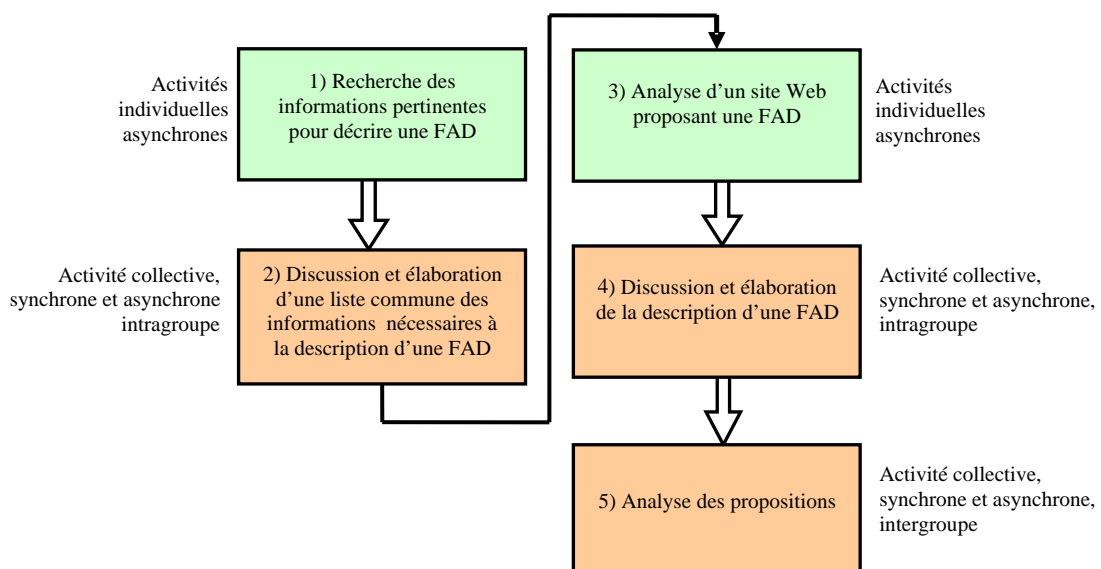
Activités individuelles asynchrones

1) Recherche des informations pertinentes pour décrire une FAD

Activité collective, synchrone et asynchrone intragroupe

2) Discussion et élaboration d'une liste commune des informations nécessaires à la description d'une FAD

3) Analyse d'un site Web proposant une FAD

Activités individuelles asynchrones

4) Discussion et élaboration de la description d'une FAD

Activité collective, synchrone et asynchrone, intragroupe

5) Analyse des propositions

Activité collective, synchrone et asynchrone, intergroupe